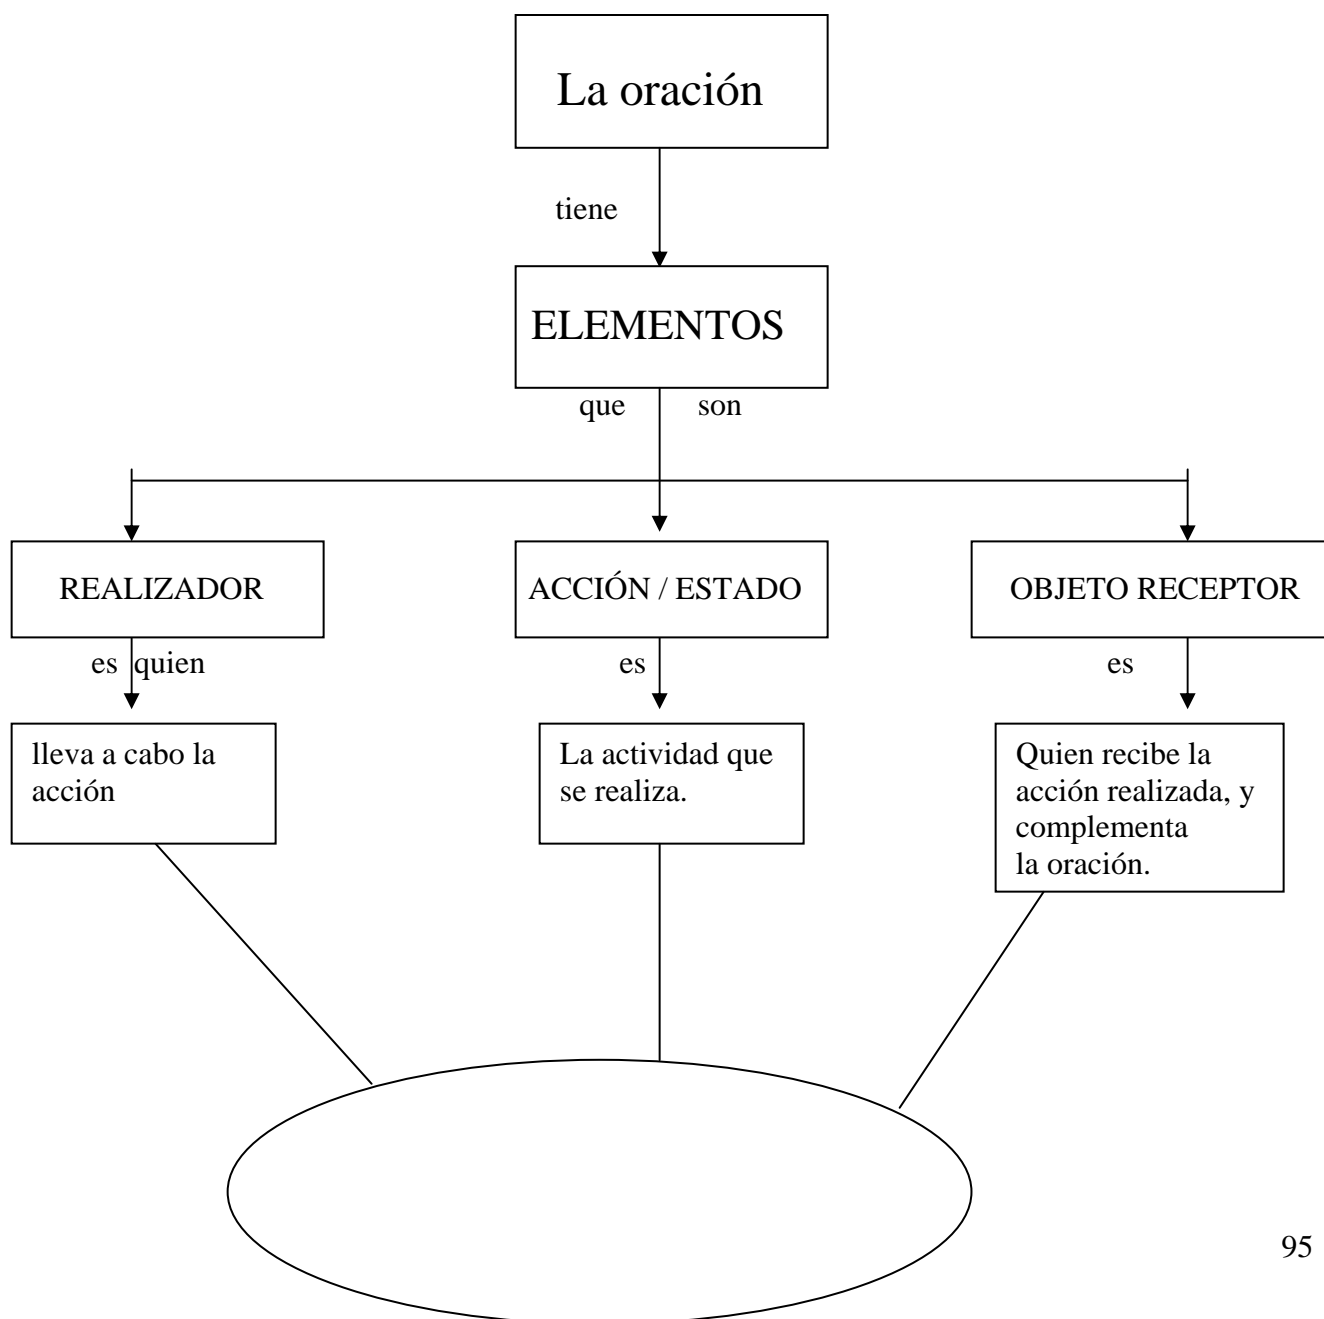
La oración

tiene

ELEMENTOS

que son

REALIZADOR

ACCIÓN / ESTADO

OBJETO RECEPTOR

es quien

es

es

lleva a cabo la acción

La actividad que se realiza.

Quien recibe la acción realizada, y complementa la oración.

95